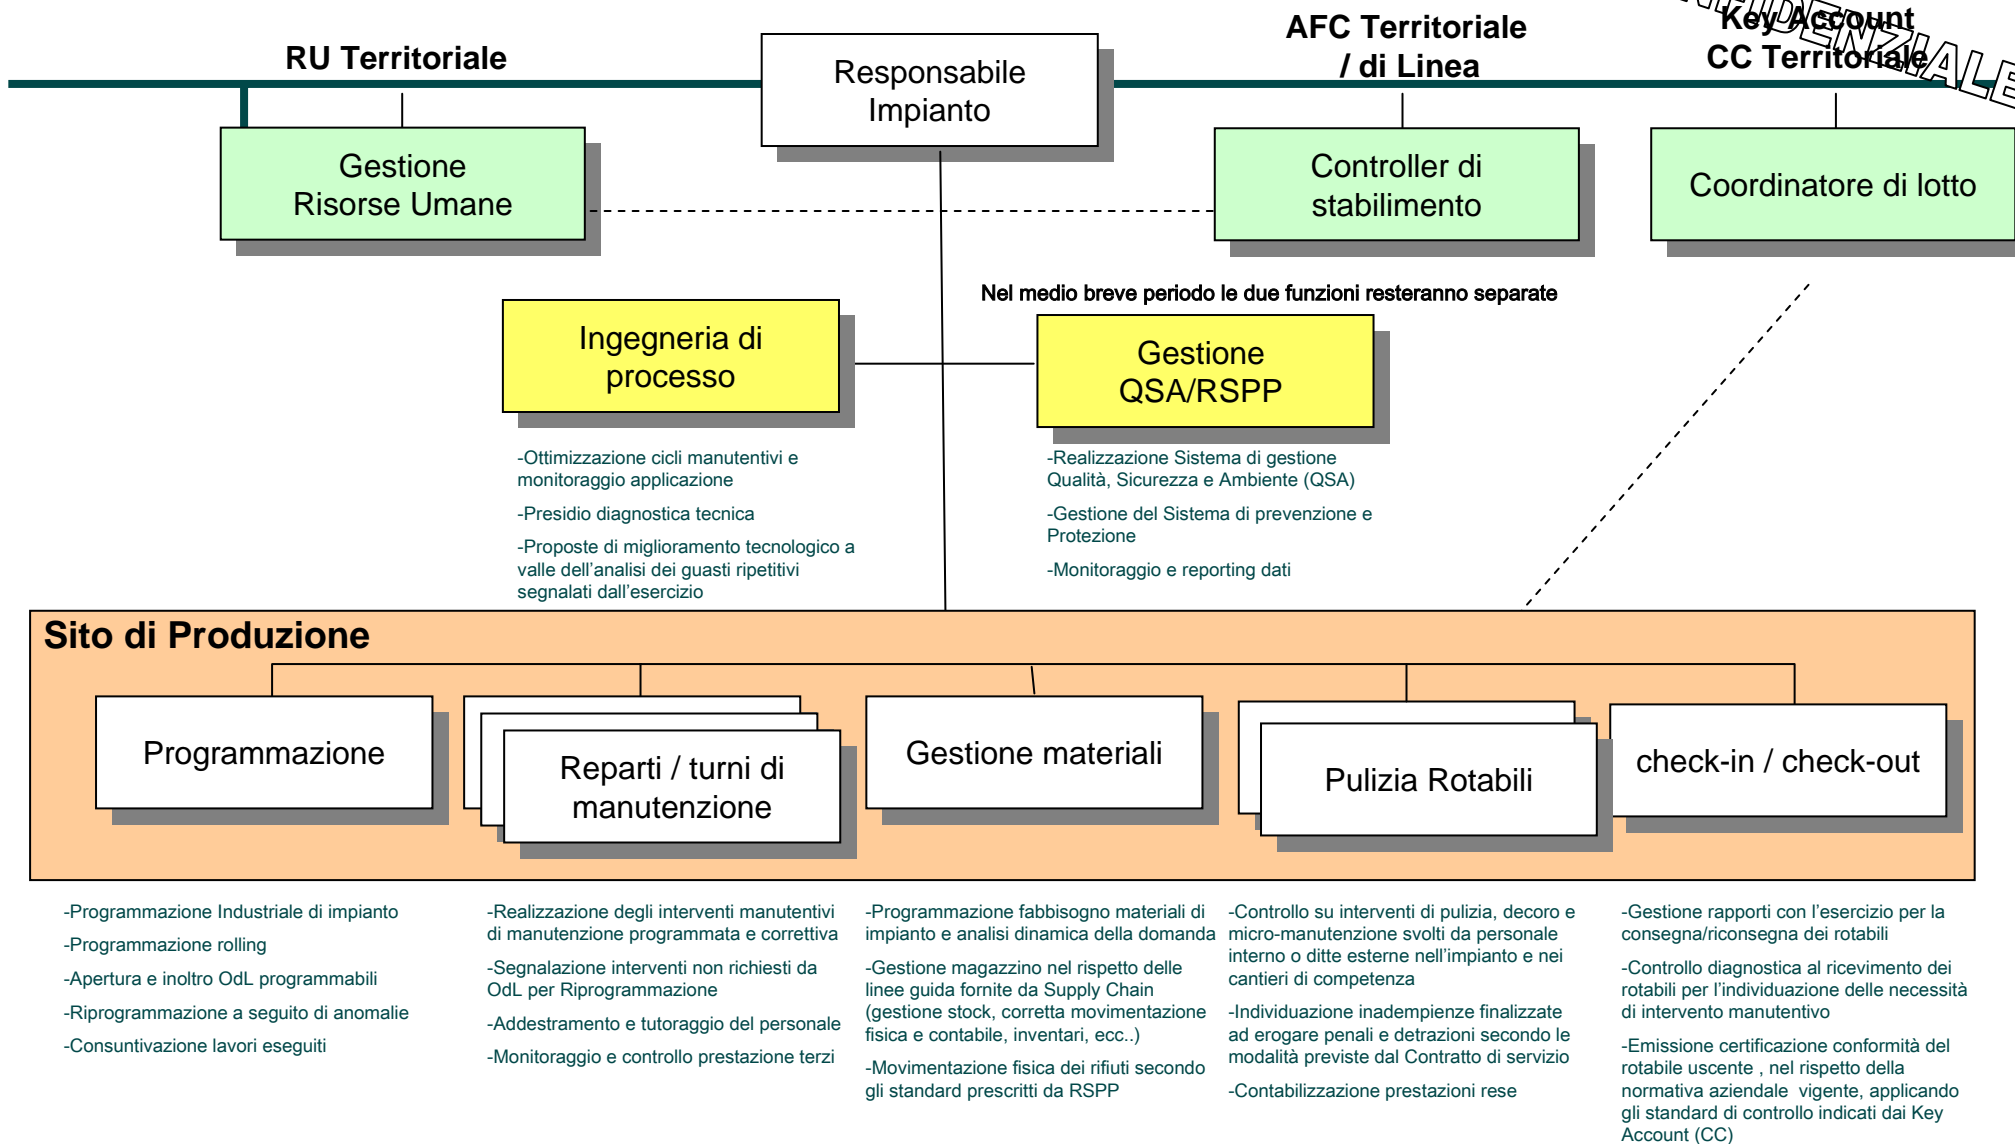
RU Territoriale

Responsabile Impianto

AFC Territoriale / di Linea

Key Account CC Territoriale

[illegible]IDENZIALE

Gestione Risorse Umane

Controller di stabilimento

Coordinatore di lotto

Nel medio breve periodo le due funzioni resteranno separate

Ingegneria di processo

Gestione QSA/RSPP

-Ottimizzazione cicli manutentivi e monitoraggio applicazione

-Presidio diagnostica tecnica

-Proposte di miglioramento tecnologico a valle dell'analisi dei guasti ripetitivi segnalati dall'esercizio

-Realizzazione Sistema di gestione Qualità, Sicurezza e Ambiente (QSA)

-Gestione del Sistema di prevenzione e Protezione

-Monitoraggio e reporting dati

Sito di Produzione

Programmazione

Reparti / turni di manutenzione

Gestione materiali

Pulizia Rotabili

check-in / check-out

-Programmazione Industriale di impianto

-Programmazione rolling

-Apertura e inoltro OdL programmabili

-Riprogrammazione a seguito di anomalie

-Consuntivazione lavori eseguiti

-Realizzazione degli interventi manutentivi di manutenzione programmata e correttiva

-Segnalazione interventi non richiesti da OdL per Riprogrammazione

-Addestramento e tutoraggio del personale

-Monitoraggio e controllo prestazione terzi

-Programmazione fabbisogno materiali di impianto e analisi dinamica della domanda

-Gestione magazzino nel rispetto delle linee guida fornite da Supply Chain (gestione stock, corretta movimentazione fisica e contabile, inventari, ecc..)

-Movimentazione fisica dei rifiuti secondo gli standard prescritti da RSPP

-Controllo su interventi di pulizia, decoro e micro-manutenzione svolti da personale interno o ditte esterne nell'impianto e nei cantieri di competenza

-Individuazione inadempienze finalizzate ad erogare penali e detrazioni secondo le modalità previste dal Contratto di servizio

-Contabilizzazione prestazioni rese

-Gestione rapporti con l'esercizio per la consegna/riconsegna dei rotabili

-Controllo diagnostica al ricevimento dei rotabili per l'individuazione delle necessità di intervento manutentivo

-Emissione certificazione conformità del rotabile uscente , nel rispetto della normativa aziendale vigente, applicando gli standard di controllo indicati dai Key Account (CC)